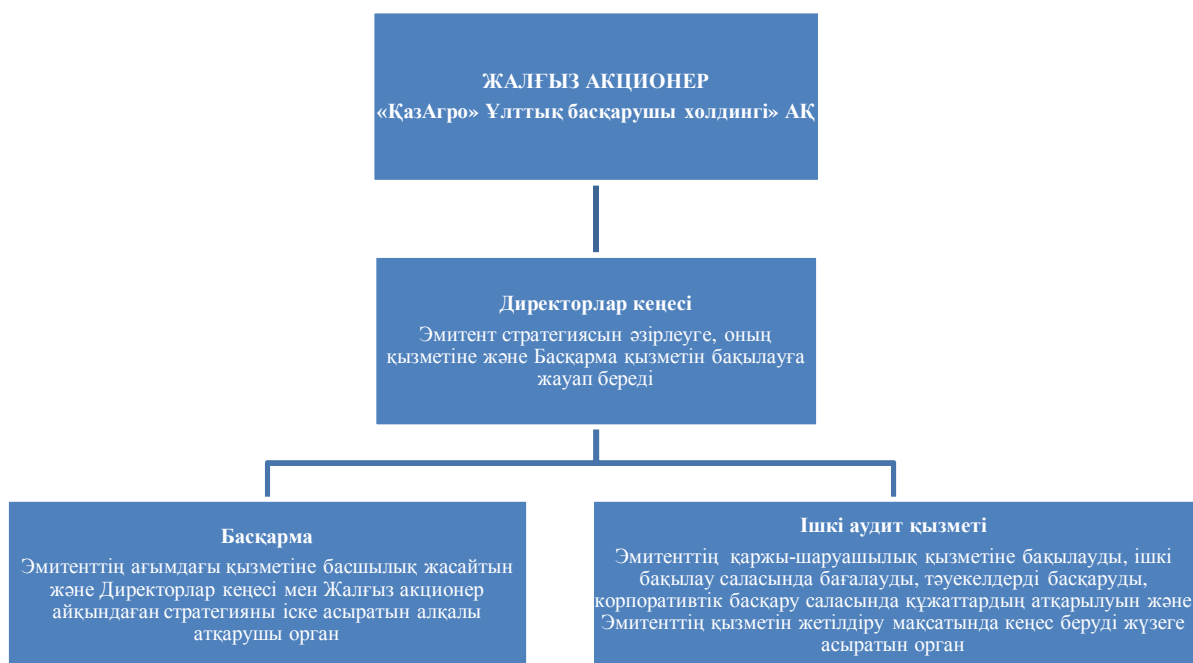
ЖАЛҒЫЗ АКЦИОНЕР
«ҚазАгро» Ұлттық басқарушы холдингі» АҚ

Директорлар кеңесі
Эмитент стратегиясын әзірлеуге, оның қызметіне және Басқарма қызметін бақылауға жауап береді

Басқарма
Эмитенттің ағымдағы қызметіне басшылық жасайтын және Директорлар кеңесі мен Жалғыз акционер айқындаған стратегияны іске асыратын алқалы атқарушы орган

Ішкі аудит қызметі
Эмитенттің қаржы-шаруашылық қызметіне бақылауды, ішкі бақылау саласында бағалауды, тәуекелдерді басқаруды, корпоративтік басқару саласында құжаттардың атқарылуын және Эмитенттің қызметін жетілдіру мақсатында кеңес беруді жүзеге асыратын орган